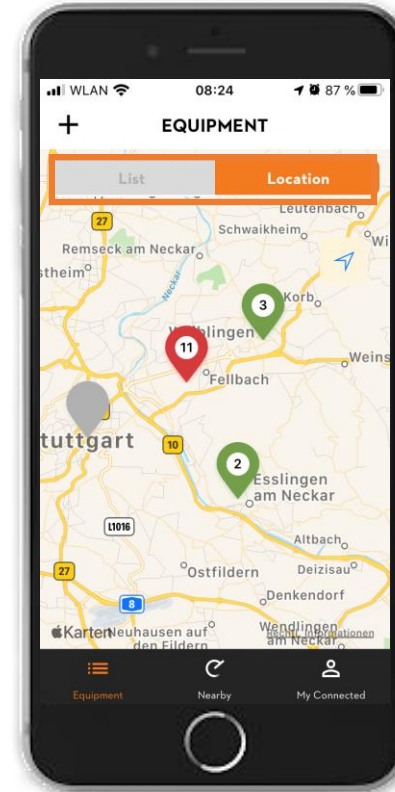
WLAN 08:24 87 %

+ EQUIPMENT

List Location

27
Leutenbach
Schwaikheim
Wi
Remseck am Neckar
stheim
Neckar
3
Korb
Waiblingen
11
Weins
Fellbach
tuttgart
10
2
Esslingen am Neckar
L1016
Altbach
27
Ostfildern
Deizisau
8
Denkendorf
Karten
Neuhausen auf den Fildern
Wendlingen am Neckar
Rechtl. Informationen

Equipment
Nearby
My Connected